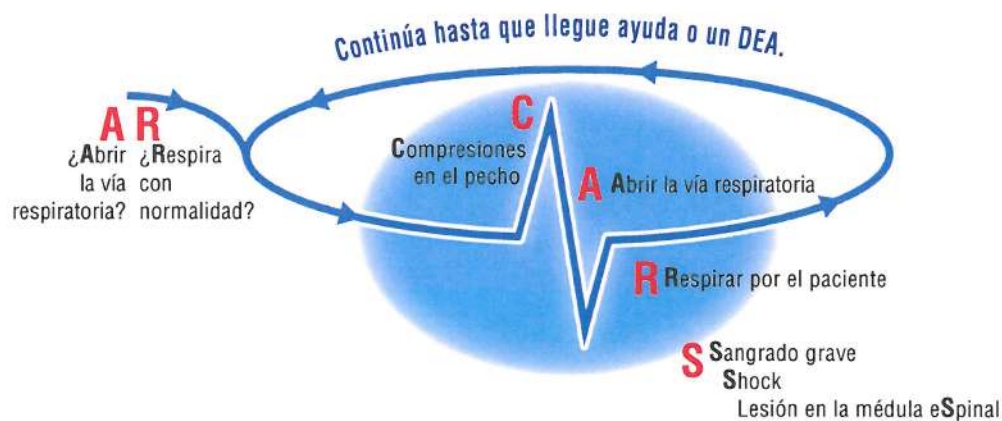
Continúa hasta que llegue ayuda o un DEA.

A ¿Abrir la vía respiratoria?

R ¿Respira con normalidad?

C Compresiones en el pecho

A Abrir la vía respiratoria

R Respirar por el paciente

S Sangrado grave
Shock
Lesión en la médula eSpinal